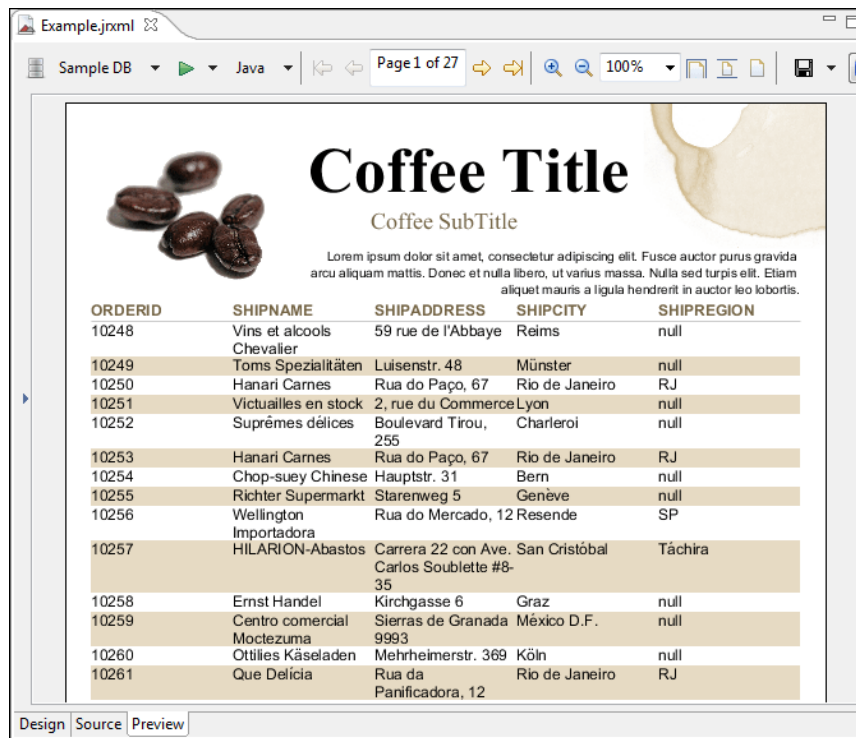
Example.jrxml

Sample DB ▾ Java ▾ Page 1 of 27 100%

Coffee Title

Coffee SubTitle

Lorem ipsum dolor sit amet, consectetur adipiscing elit. Fusce auctor purus gravida arcu aliquam mattis. Donec et nulla libero, ut varius massa. Nulla sed turpis elit. Etiam aliquet mauris a ligula hendrerit in auctor leo lobortis.

| ORDERID | SHIPNAME | SHIPADDRESS | SHIPCITY | SHIPREGION |
|---|---|---|---|---|
| 10248 | Vins et alcools Chevalier | 59 rue de l'Abbaye | Reims | null |
| 10249 | Toms Spezialitäten | Luisenstr. 48 | Münster | null |
| 10250 | Hanari Carnes | Rua do Paço, 67 | Rio de Janeiro | RJ |
| 10251 | Victuailles en stock | 2, rue du Commerce | Lyon | null |
| 10252 | Suprêmes délices | Boulevard Tirou, 255 | Charleroi | null |
| 10253 | Hanari Carnes | Rua do Paço, 67 | Rio de Janeiro | RJ |
| 10254 | Chop-suey Chinese | Hauptstr. 31 | Bern | null |
| 10255 | Richter Supermarkt | Starenweg 5 | Genève | null |
| 10256 | Wellington Importadora | Rua do Mercado, 12 | Resende | SP |
| 10257 | HILARION-Abastos | Carrera 22 con Ave. Carlos Soublette #8-35 | San Cristóbal | Táchira |
| 10258 | Ernst Handel | Kirchgasse 6 | Graz | null |
| 10259 | Centro comercial Moctezuma | Sierras de Granada 9993 | México D.F. | null |
| 10260 | Ottilies Käseladen | Mehrheimerstr. 369 | Köln | null |
| 10261 | Que Delícia | Rua da Panificadora, 12 | Rio de Janeiro | RJ |

Design Source Preview